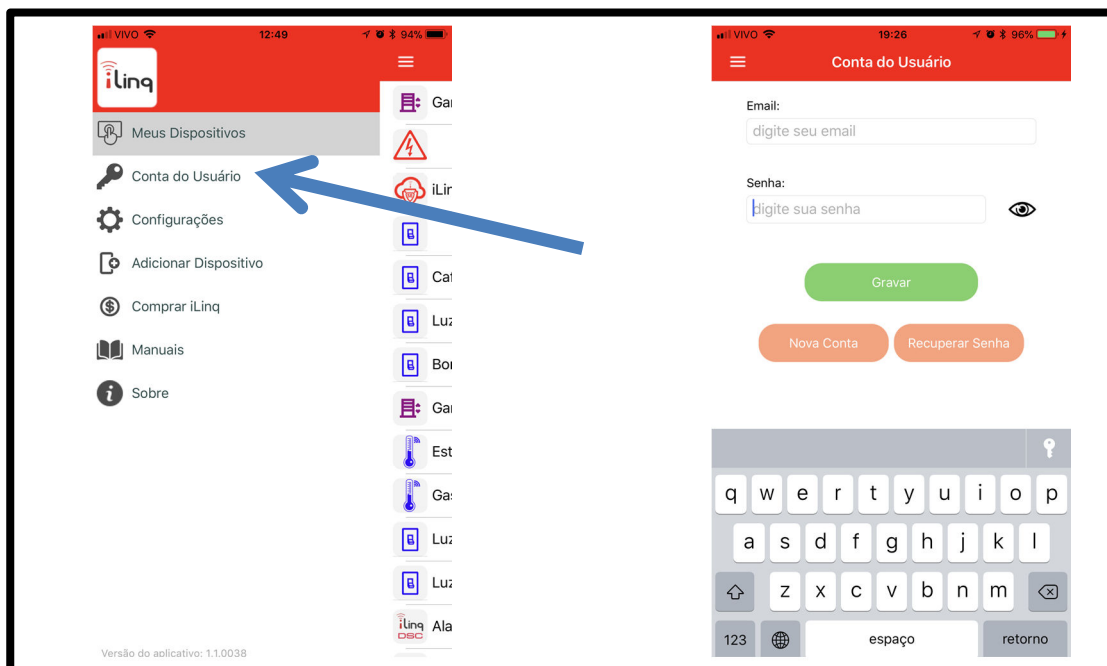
VIVO 12:49 94%

iLinq

Meus Dispositivos
Conta do Usuário
Configurações
Adicionar Dispositivo
Comprar iLinq
Manuais
Sobre

Versão do aplicativo: 1.1.0038

Gar
iLin
Cat
Luz
Bon
Gar
Est
Gas
Luz
Luz
iLinq DSC Ala

VIVO 19:26 96%

Conta do Usuário

Email:
digite seu email

Senha:
digite sua senha

Gravar

Nova Conta
Recuperar Senha

q w e r t y u i o p
a s d f g h j k l
z x c v b n m
123 espaço retorno